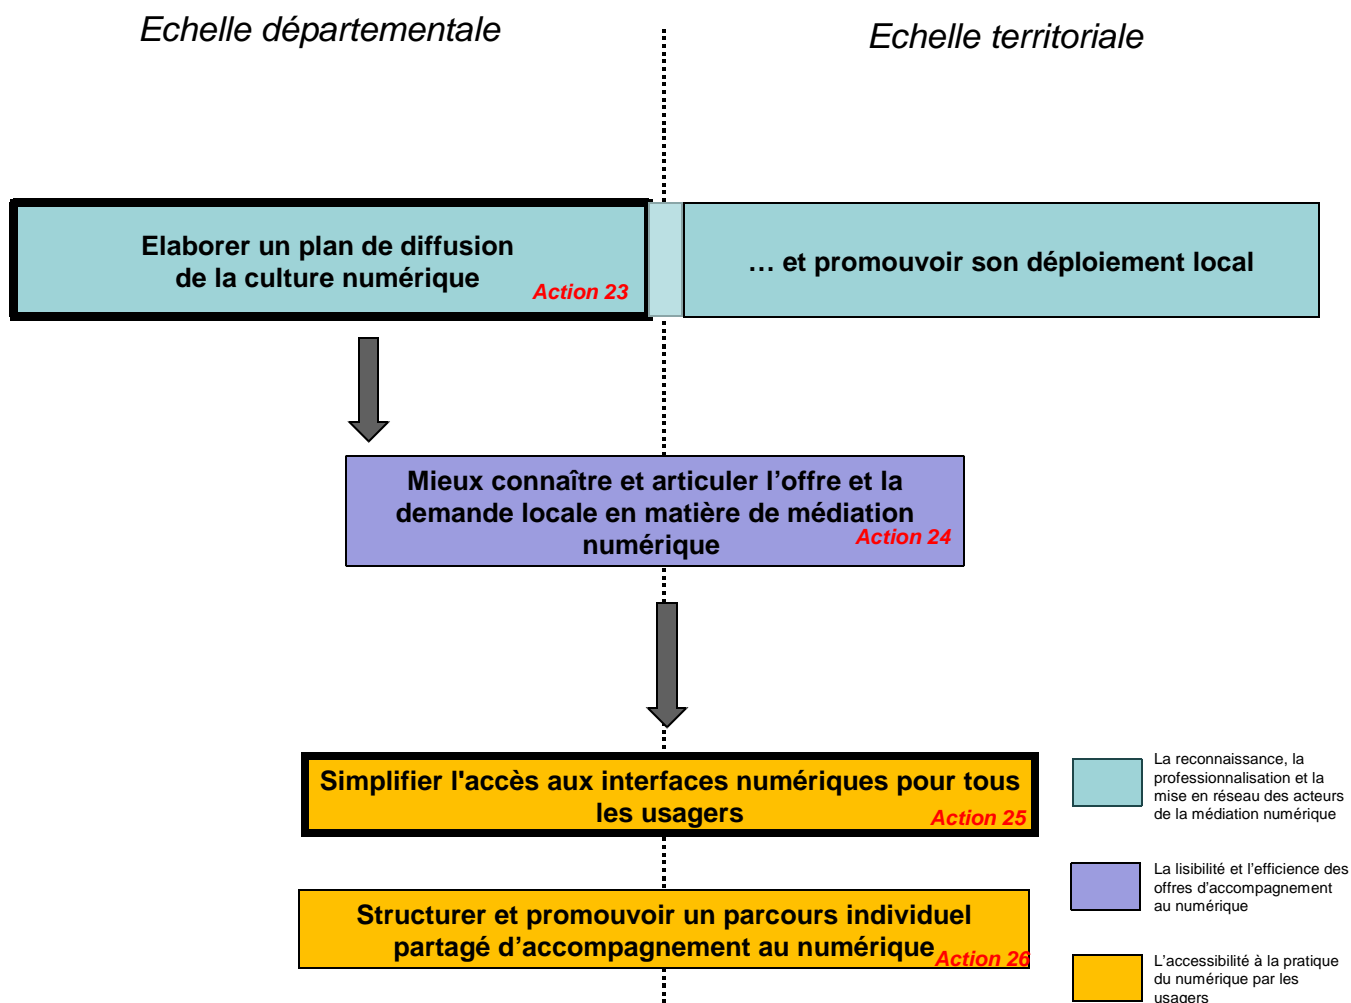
Echelle départementale

Echelle territoriale

Elaborer un plan de diffusion de la culture numérique Action 23

… et promouvoir son déploiement local

Mieux connaître et articuler l'offre et la demande locale en matière de médiation numérique Action 24

Simplifier l'accès aux interfaces numériques pour tous les usagers Action 25

Structurer et promouvoir un parcours individuel partagé d'accompagnement au numérique Action 26

La reconnaissance, la professionnalisation et la mise en réseau des acteurs de la médiation numérique

La lisibilité et l'efficience des offres d'accompagnement au numérique

L'accessibilité à la pratique du numérique par les usagers